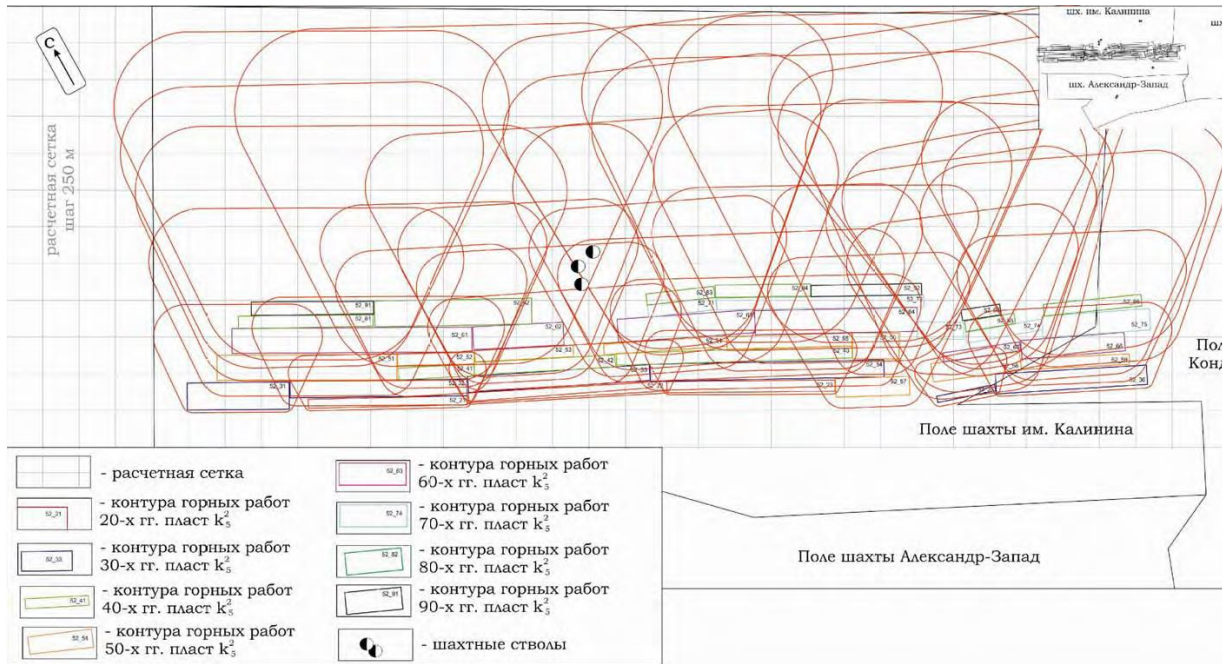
С

расчетная сетка шаг 250 м

шх. им. Калинина

шх. Александр-Запад

52_91 52_92 52_81 52_61 52_62 52_51 52_52 52_53 52_41 52_31 52_71 52_21 52_42 52_43 52_83 52_84 52_82 52_64 52_63 52_44 52_93 52_54 52_32 52_97 52_33 52_73 52_85 52_86 52_76 52_75 52_66 52_36 52_35

Поле шахты им. Калинина

Пол Конд

Поле шахты Александр-Запад

- расчетная сетка

52_21 - контура горных работ 20-х гг. пласт $k_5^2$

52_33 - контура горных работ 30-х гг. пласт $k_5^2$

52_41 - контура горных работ 40-х гг. пласт $k_5^2$

52_54 - контура горных работ 50-х гг. пласт $k_5^2$

52_63 - контура горных работ 60-х гг. пласт $k_5^2$

52_74 - контура горных работ 70-х гг. пласт $k_5^2$

52_82 - контура горных работ 80-х гг. пласт $k_5^2$

52_91 - контура горных работ 90-х гг. пласт $k_5^2$

- шахтные стволы